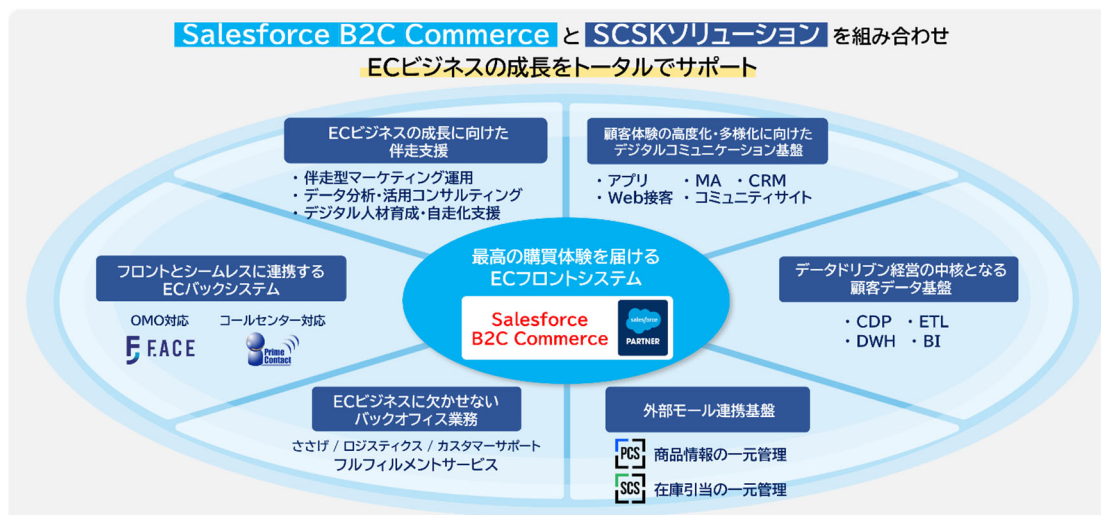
Salesforce B2C Commerce と SCSKソリューション を組み合わせ
ECビジネスの成長をトータルでサポート

ECビジネスの成長に向けた伴走支援

・伴走型マーケティング運用
・データ分析・活用コンサルティング
・デジタル人材育成・自走化支援

顧客体験の高度化・多様化に向けたデジタルコミュニケーション基盤

・アプリ　・MA　・CRM
・Web接客　・コミュニティサイト

フロントとシームレスに連携するECバックシステム

OMO対応　コールセンター対応

F.ACE

Prime Contact

最高の購買体験を届けるECフロントシステム

Salesforce B2C Commerce

salesforce PARTNER

データドリブン経営の中核となる顧客データ基盤

・CDP　・ETL
・DWH　・BI

ECビジネスに欠かせないバックオフィス業務

ささげ / ロジスティクス / カスタマーサポート
フルフィルメントサービス

外部モール連携基盤

PCS 商品情報の一元管理
SCS 在庫引当の一元管理